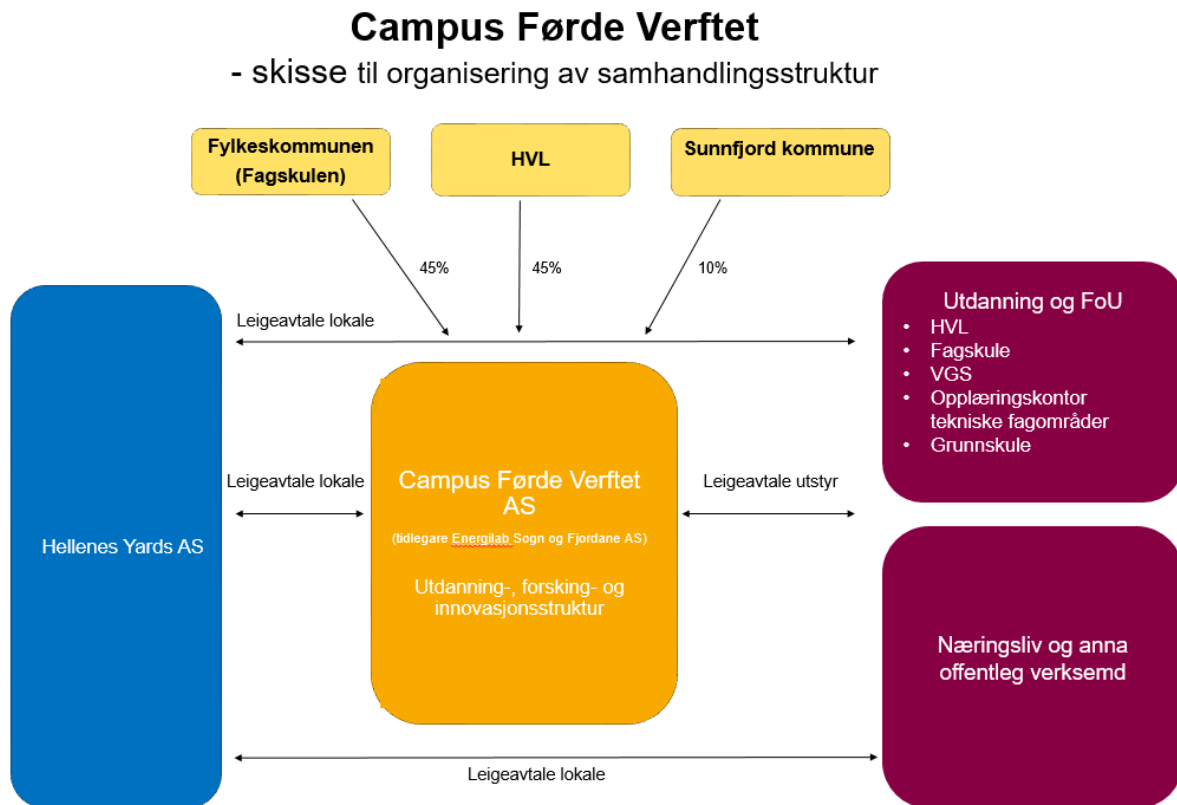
Campus Førde Verftet
- skisse til organisering av samhandlingsstruktur

Fylkeskommunen (Fagskulen)

HVL

Sunnfjord kommune

45%

45%

10%

Leigeavtale lokale

Utdanning og FoU
- HVL
- Fagskule
- VGS
- Opplæringskontor tekniske fagområder
- Grunnskule

Leigeavtale lokale

Campus Førde Verftet AS

(tidlegare Energilab Sogn og Fjordane AS)

Utdanning-, forsking- og innovasjonsstruktur

Leigeavtale utstyr

Hellenes Yards AS

Næringsliv og anna offentleg verksemd

Leigeavtale lokale